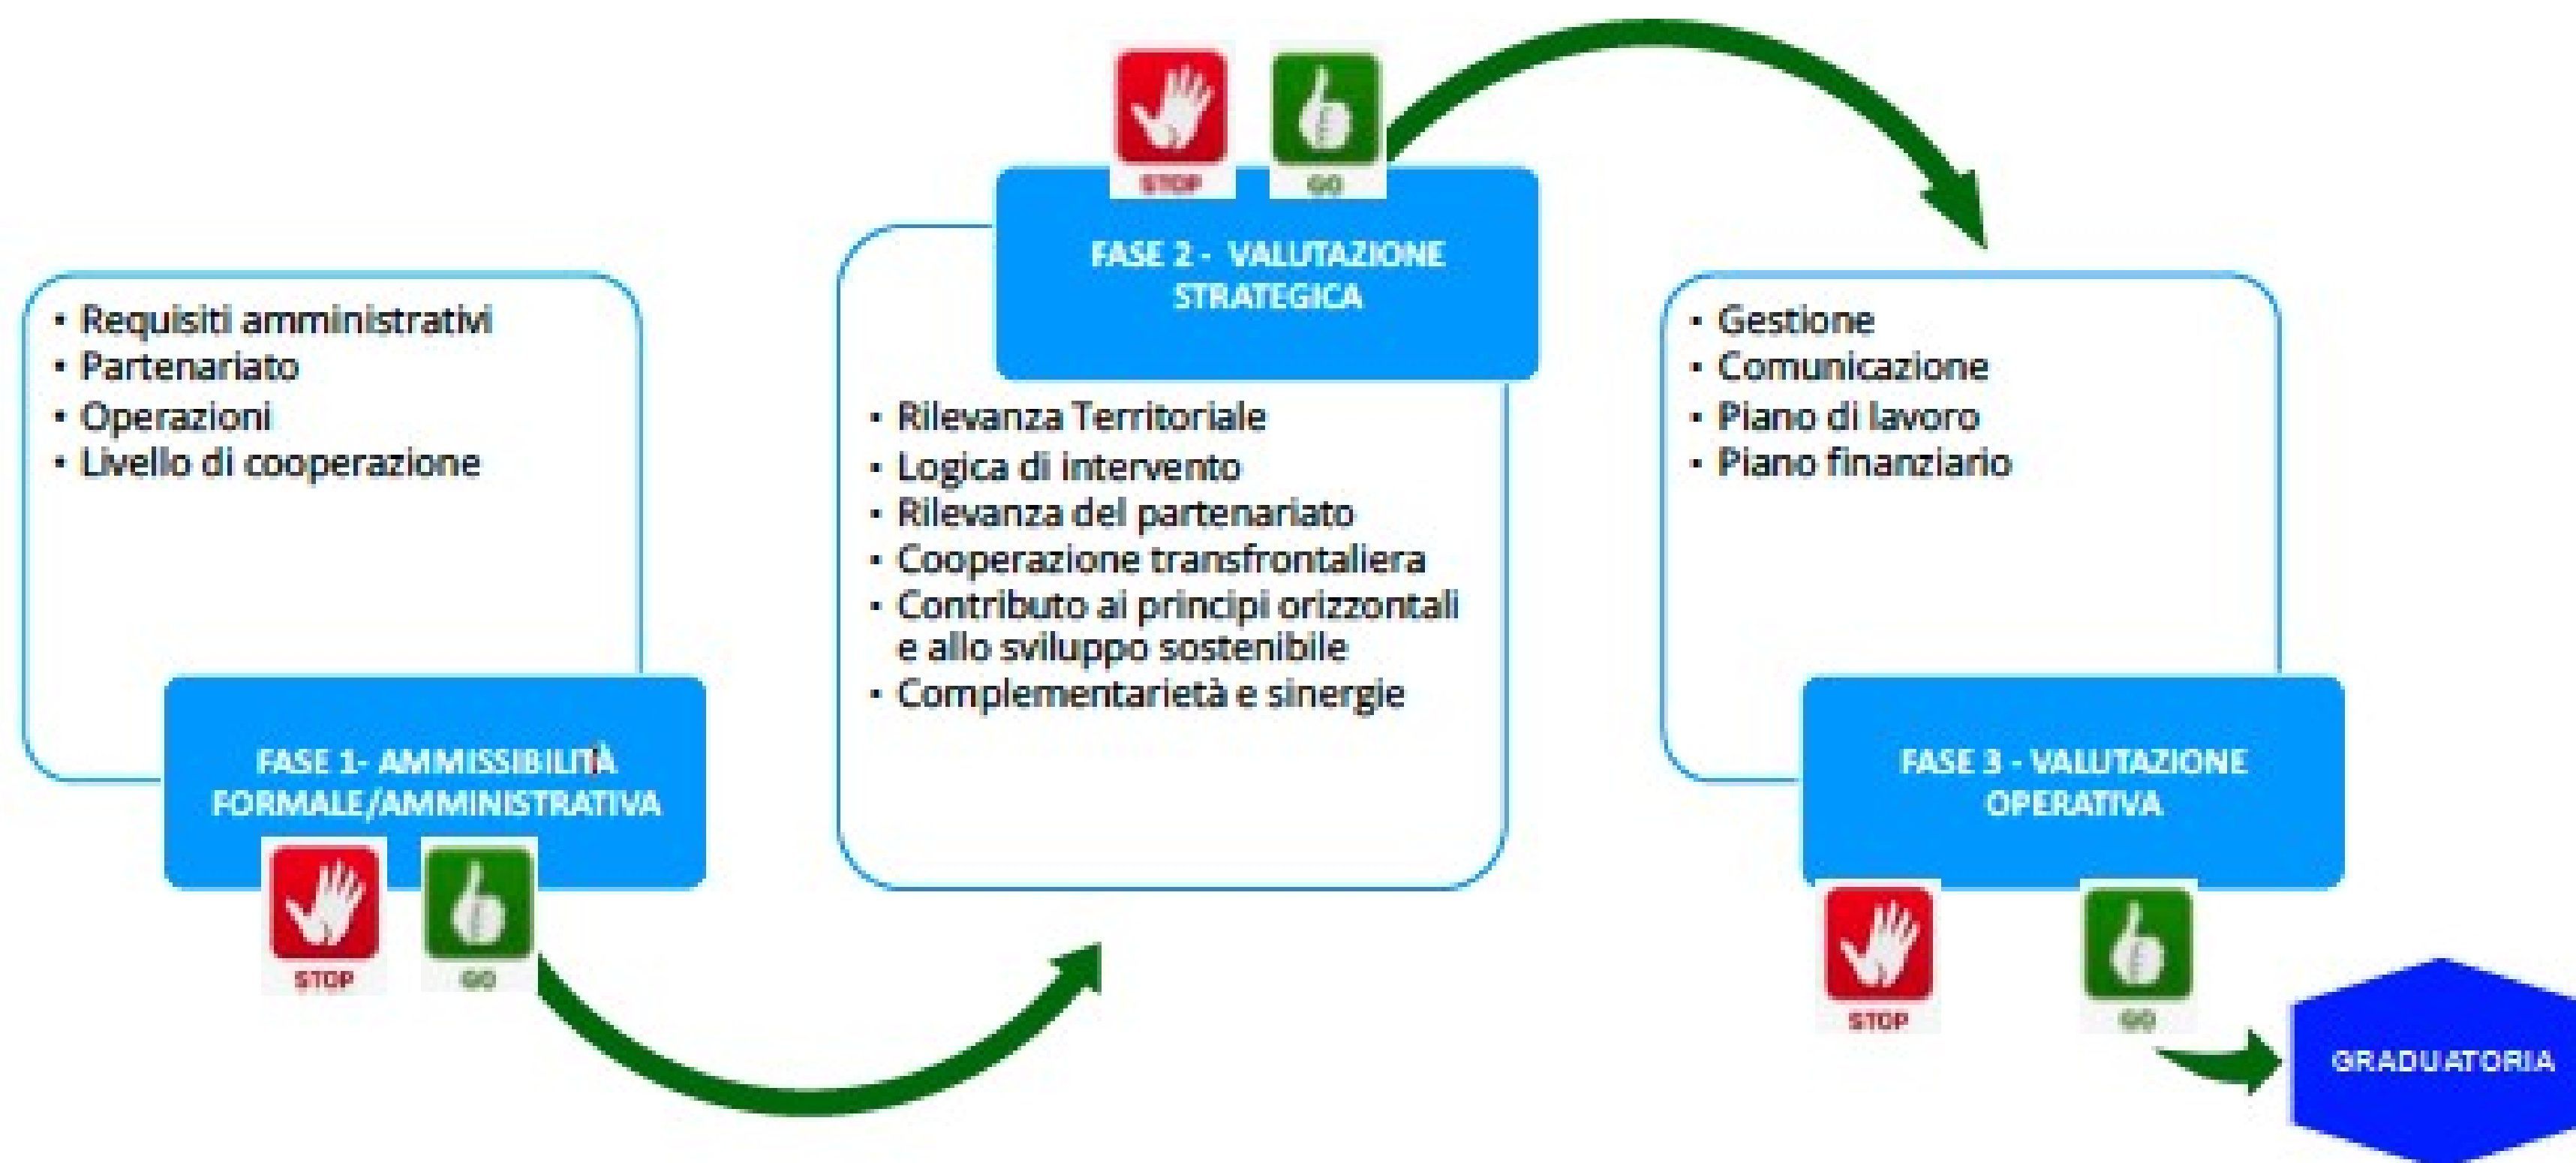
- Requisiti amministrativi
- Partenariato
- Operazioni
- Livello di cooperazione

FASE 1- AMMISSIBILITÀ FORMALE/AMMINISTRATIVA

STOP GO

STOP GO

FASE 2 - VALUTAZIONE STRATEGICA

- Rilevanza Territoriale
- Logica di intervento
- Rilevanza del partenariato
- Cooperazione transfrontaliera
- Contributo ai principi orizzontali e allo sviluppo sostenibile
- Complementarietà e sinergie

- Gestione
- Comunicazione
- Piano di lavoro
- Piano finanziario

FASE 3 - VALUTAZIONE OPERATIVA

STOP GO

GRADUATORIA